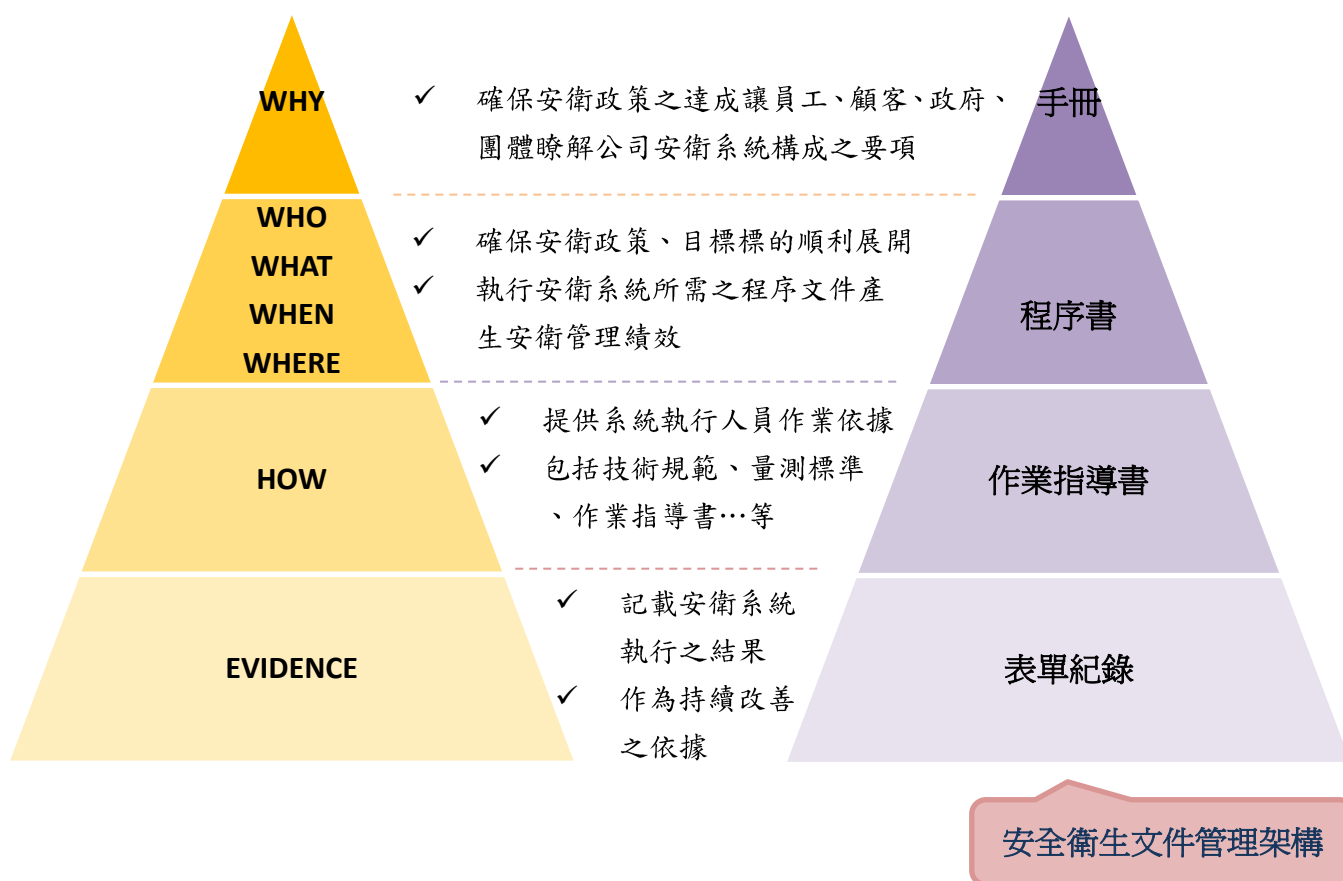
WHY

✓ 確保安衛政策之達成讓員工、顧客、政府、團體瞭解公司安衛系統構成之要項

手冊

WHO
WHAT
WHEN
WHERE

✓ 確保安衛政策、目標標的順利展開
✓ 執行安衛系統所需之程序文件產生安衛管理績效

程序書

HOW

✓ 提供系統執行人員作業依據
✓ 包括技術規範、量測標準、作業指導書…等

作業指導書

EVIDENCE

✓ 記載安衛系統執行之結果
✓ 作為持續改善之依據

表單紀錄

安全衛生文件管理架構